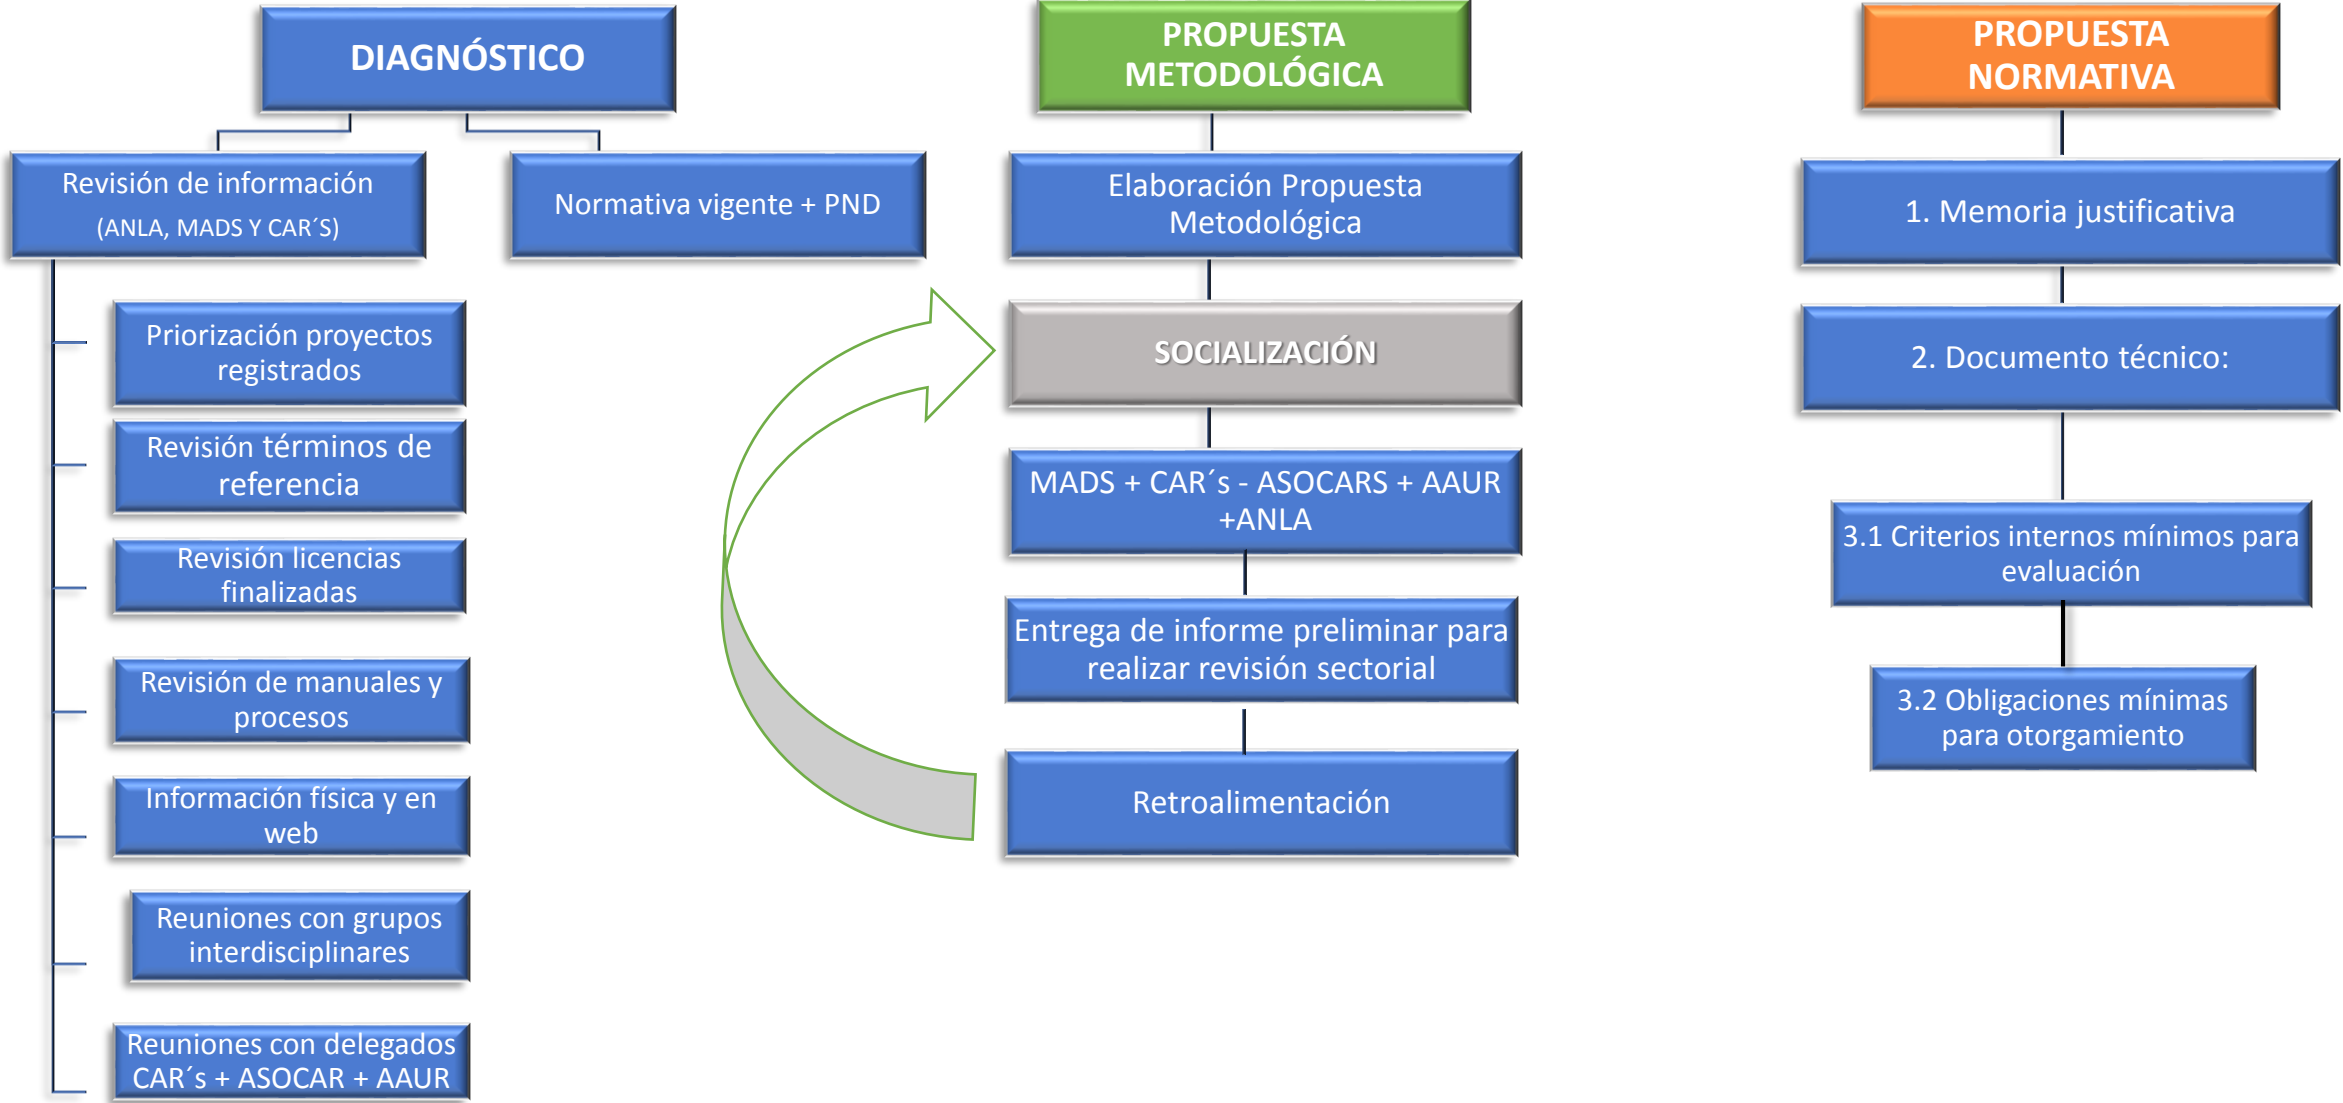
DIAGNÓSTICO

Revisión de información
(ANLA, MADS Y CAR´S)

Normativa vigente + PND

Priorización proyectos registrados

Revisión términos de referencia

Revisión licencias finalizadas

Revisión de manuales y procesos

Información física y en web

Reuniones con grupos interdisciplinares

Reuniones con delegados CAR´s + ASOCAR + AAUR

PROPUESTA METODOLÓGICA

Elaboración Propuesta Metodológica

SOCIALIZACIÓN

MADS + CAR´s - ASOCARS + AAUR +ANLA

Entrega de informe preliminar para realizar revisión sectorial

Retroalimentación

PROPUESTA NORMATIVA

1. Memoria justificativa

2. Documento técnico:

3.1 Criterios internos mínimos para evaluación

3.2 Obligaciones mínimas para otorgamiento